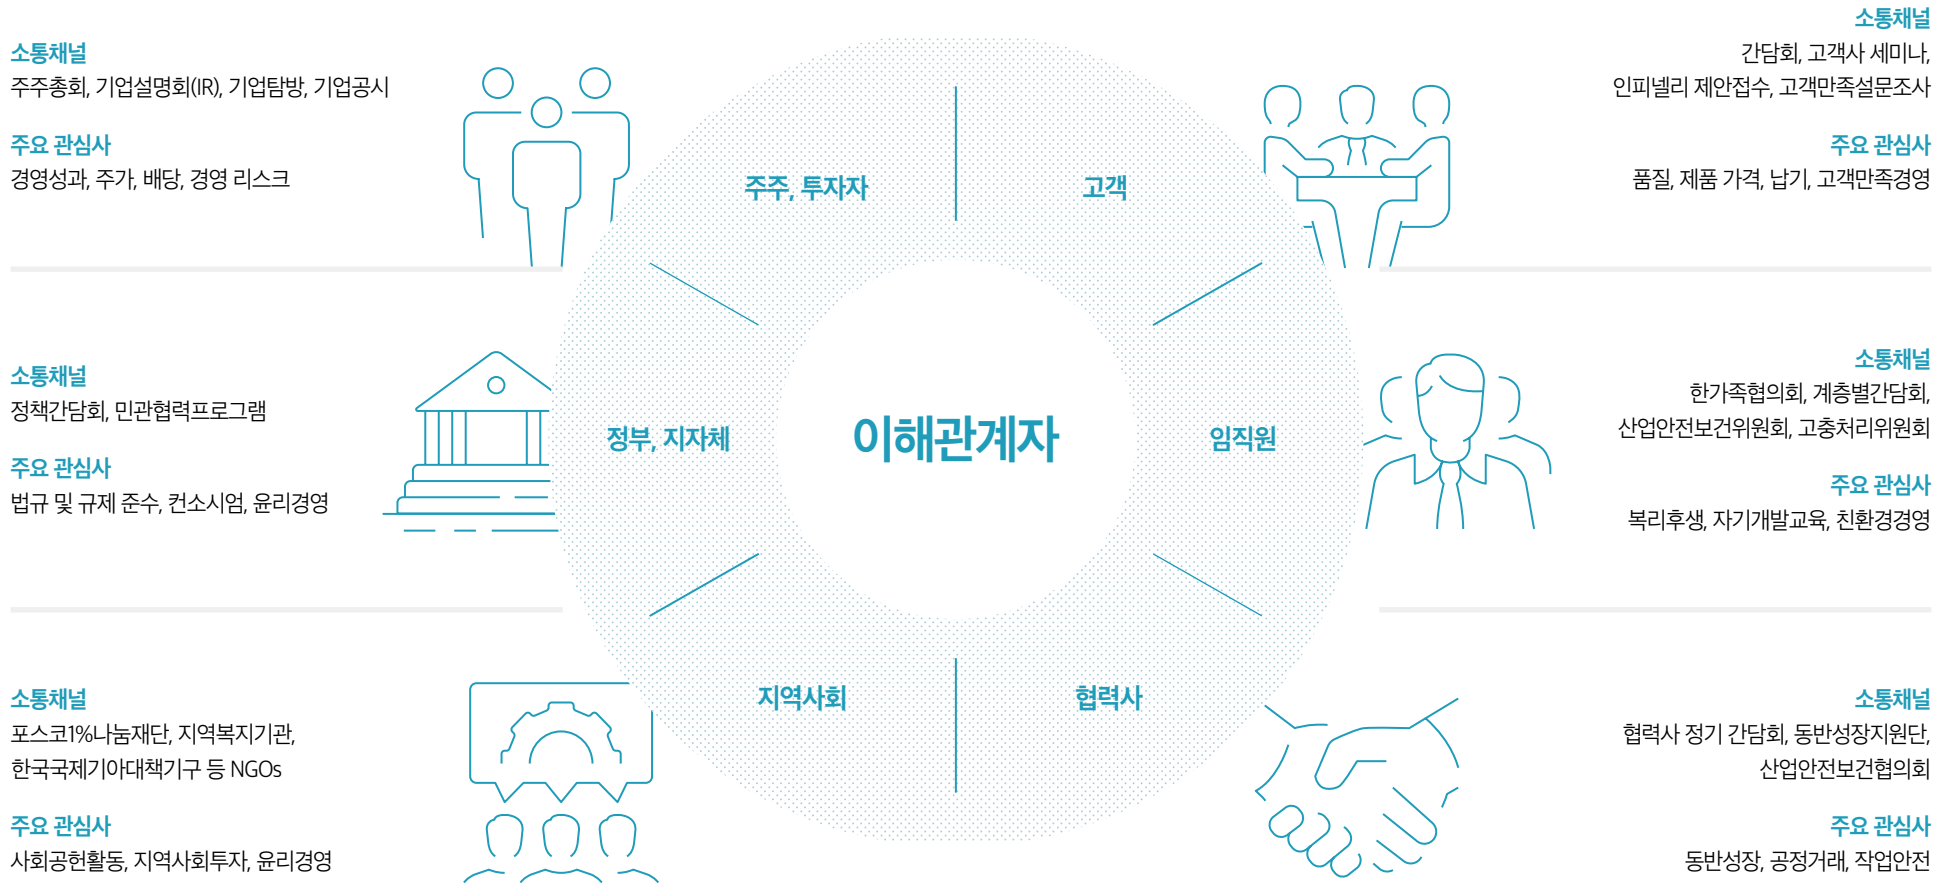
소통채널
주주총회, 기업설명회(IR), 기업탐방, 기업공시

주요 관심사
경영성과, 주가, 배당, 경영 리스크

소통채널
간담회, 고객사 세미나, 인피넬리 제안접수, 고객만족설문조사

주요 관심사
품질, 제품 가격, 납기, 고객만족경영

주주, 투자자

고객

소통채널
정책간담회, 민관협력프로그램

주요 관심사
법규 및 규제 준수, 컨소시엄, 윤리경영

정부, 지자체

이해관계자

임직원

소통채널
한가족협의회, 계층별간담회, 산업안전보건위원회, 고충처리위원회

주요 관심사
복리후생, 자기개발교육, 친환경경영

지역사회

협력사

소통채널
포스코1%나눔재단, 지역복지기관, 한국국제기아대책기구 등 NGOs

주요 관심사
사회공헌활동, 지역사회투자, 윤리경영

소통채널
협력사 정기 간담회, 동반성장지원단, 산업안전보건협의회

주요 관심사
동반성장, 공정거래, 작업안전